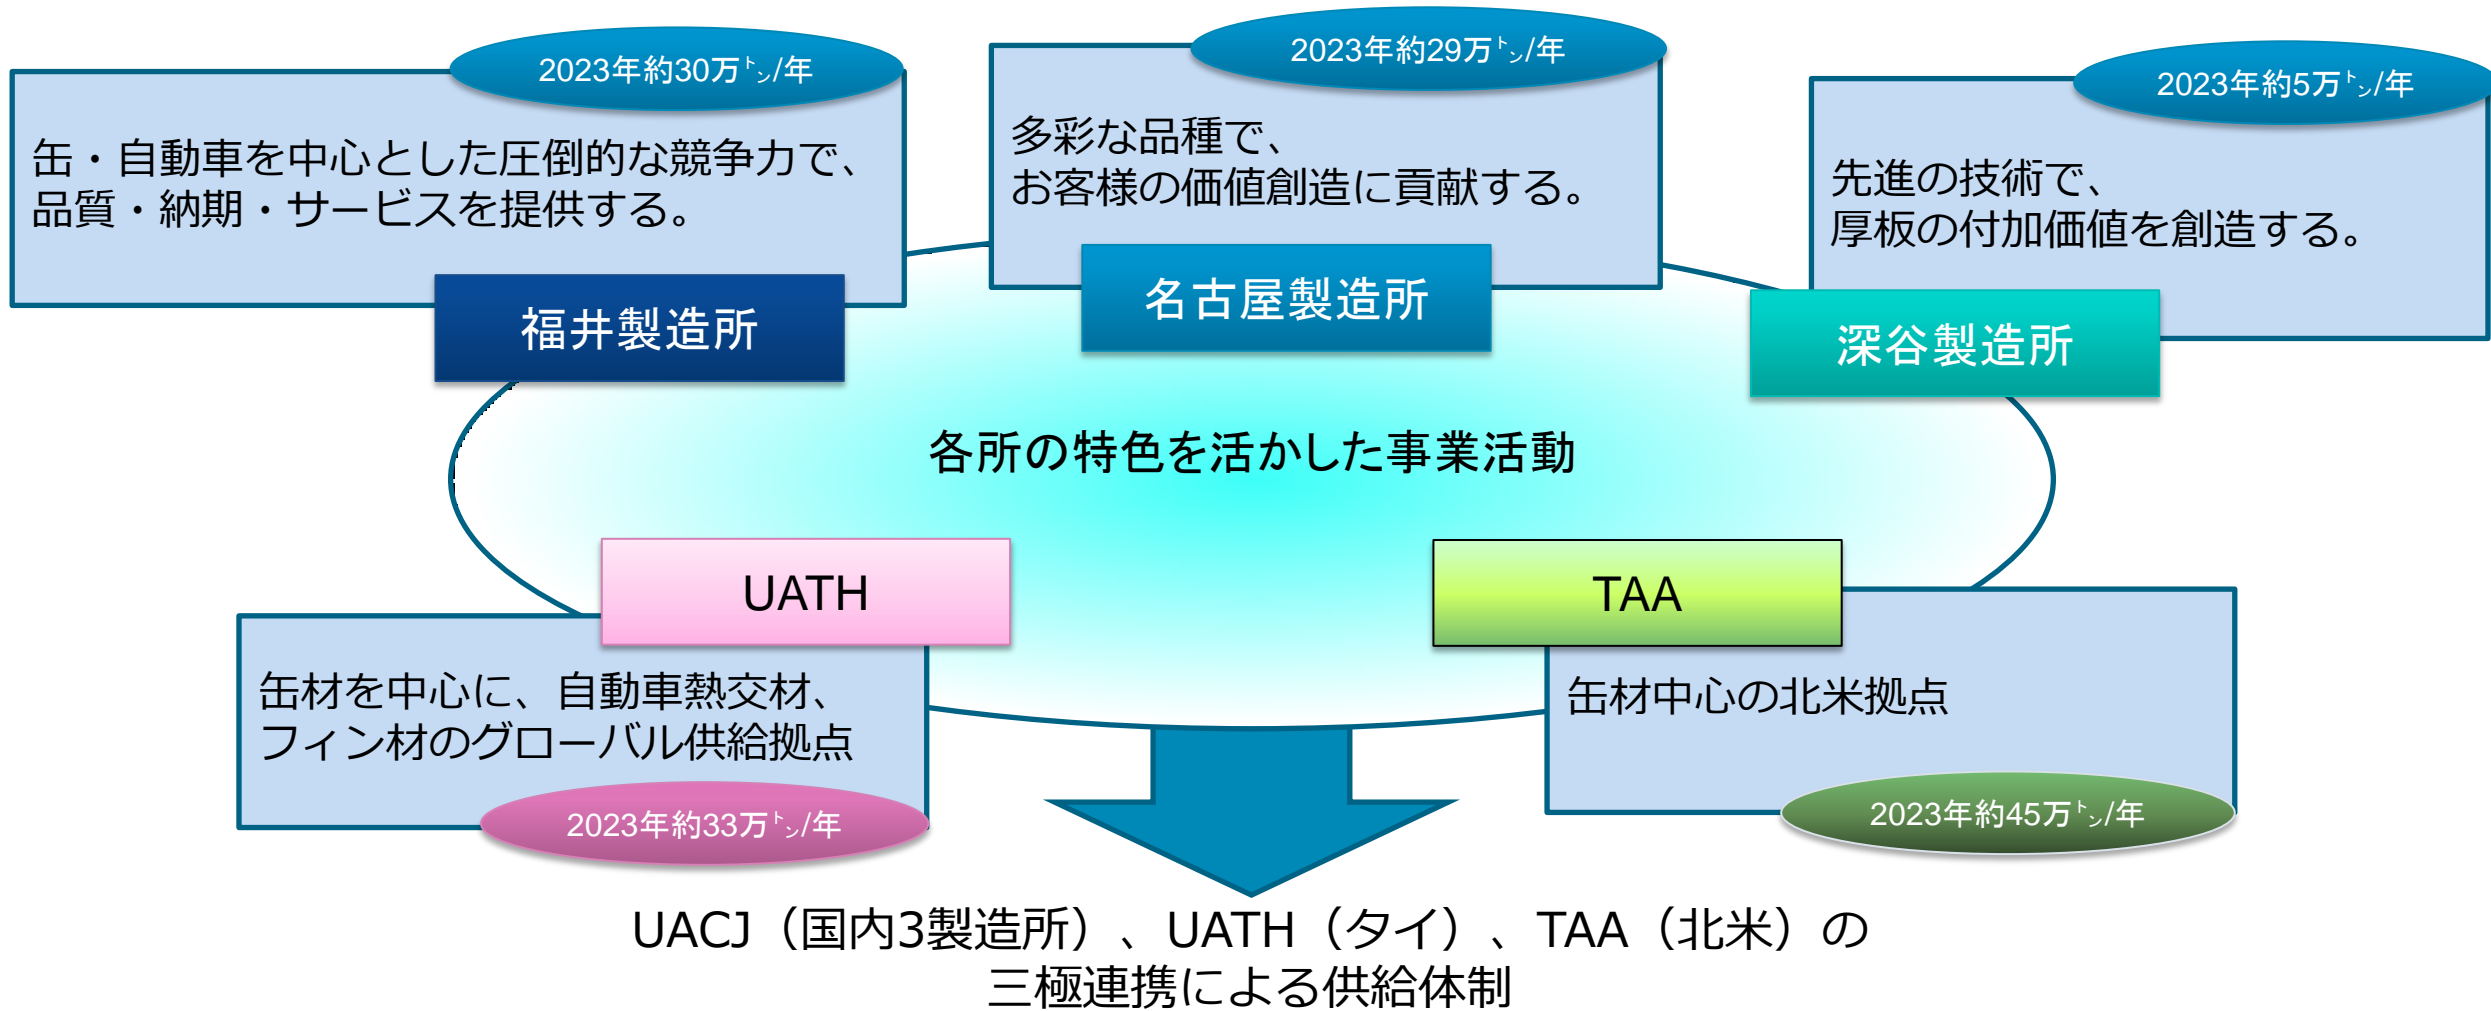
2023年約30万㌧/年

缶・自動車を中心とした圧倒的な競争力で、品質・納期・サービスを提供する。

福井製造所

2023年約29万㌧/年

多彩な品種で、お客様の価値創造に貢献する。

名古屋製造所

2023年約5万㌧/年

先進の技術で、厚板の付加価値を創造する。

深谷製造所

各所の特色を活かした事業活動

UATH

缶材を中心に、自動車熱交材、フィン材のグローバル供給拠点

2023年約33万㌧/年

TAA

缶材中心の北米拠点

2023年約45万㌧/年

UACJ（国内3製造所）、UATH（タイ）、TAA（北米）の三極連携による供給体制